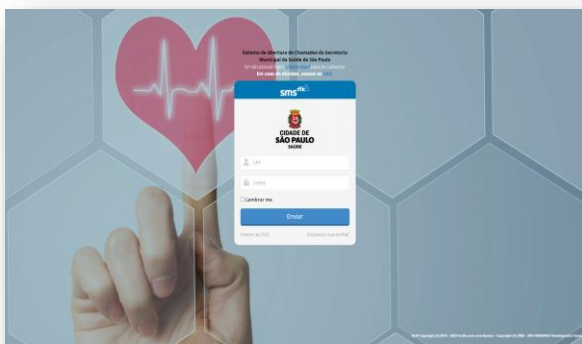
Sistema de Abertura de Chamados da Secretaria Municipal da Saúde de São Paulo

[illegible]

Em caso de dúvidas, acesse ao FAQ

sms

CIDADE DE
SÃO PAULO
SAÚDE

CPF

Senha

Lembrar-me

Enviar

Acesso ao FAQ

Esqueceu sua senha?

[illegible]